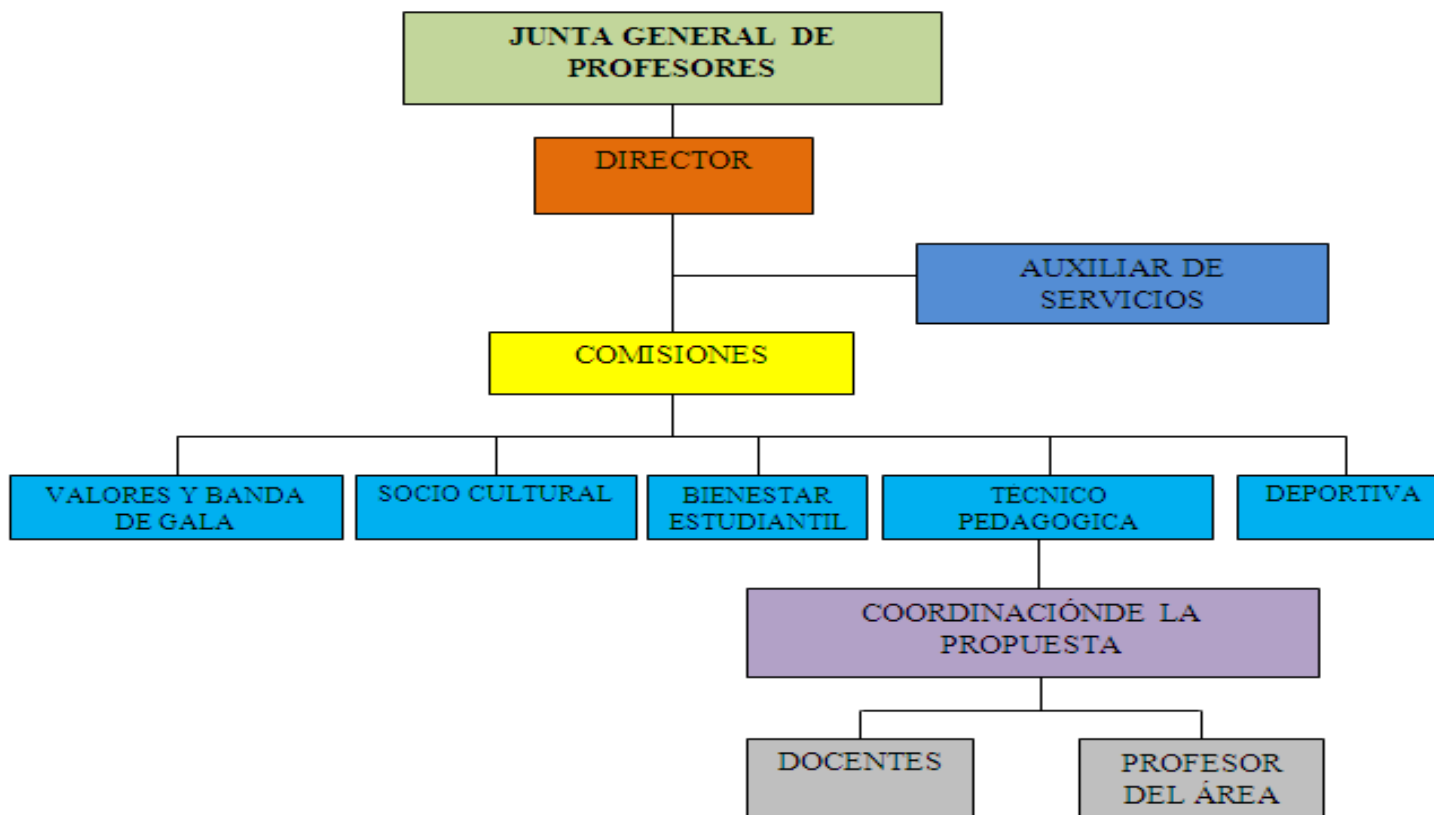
JUNTA GENERAL DE PROFESORES

DIRECTOR

AUXILIAR DE SERVICIOS

COMISIONES

VALORES Y BANDA DE GALA

SOCIO CULTURAL

BIENESTAR ESTUDIANTIL

TECNICO PEDAGOGICA

DEPORTIVA

COORDINACIÓNDE LA PROPUESTA

DOCENTES

PROFESOR DEL ÁREA